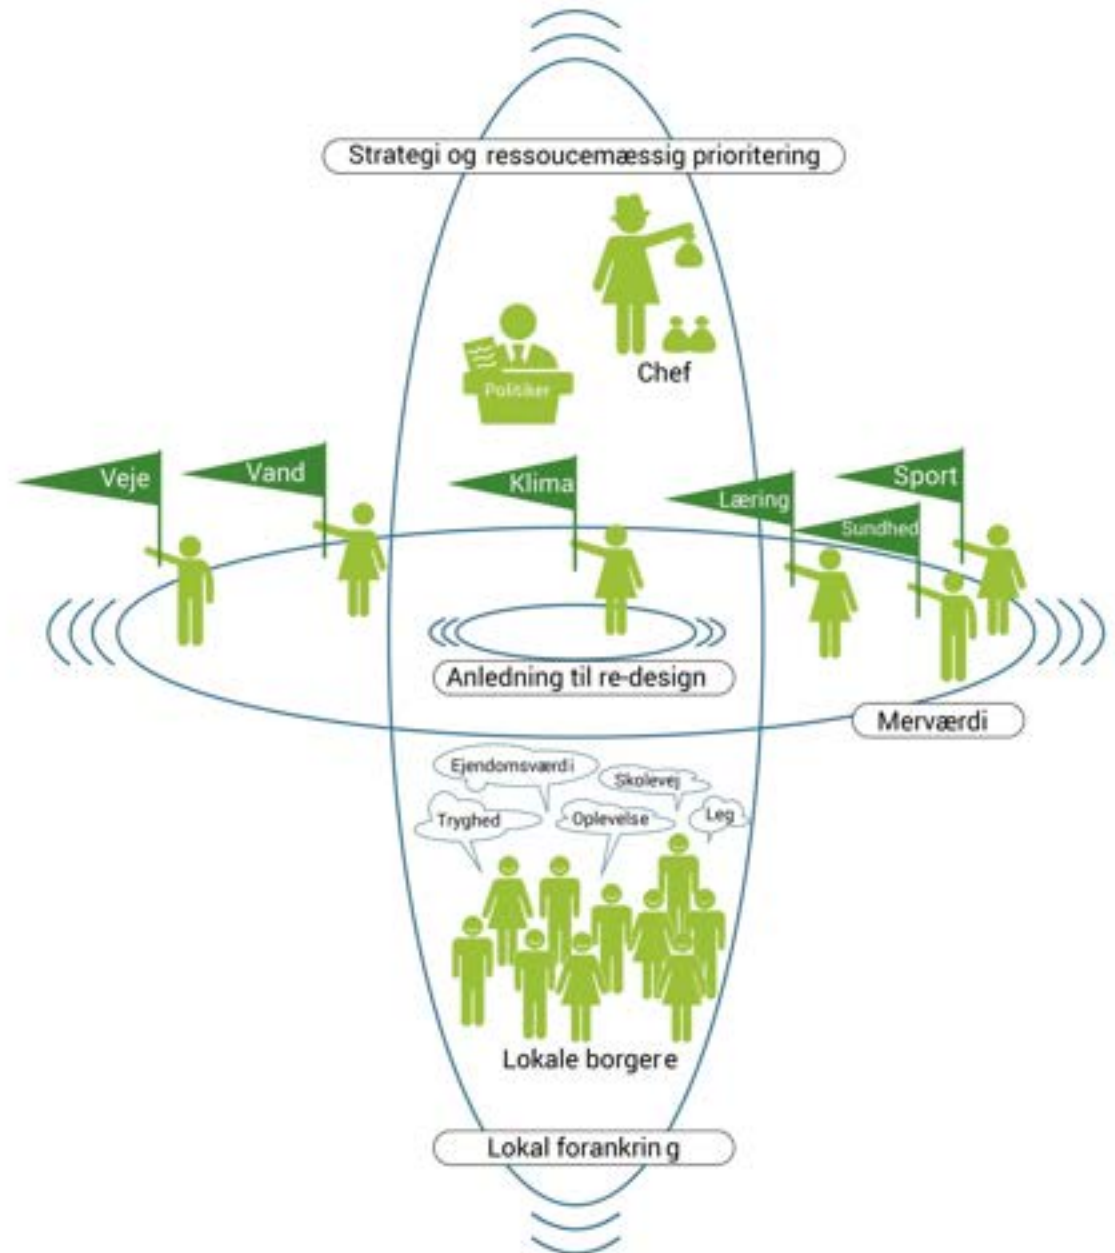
Strategi og ressoucemæssig prioritering

Politiker

Chef

Veje

Vand

Klima

Læring

Sport

Sundhed

Anledning til re-design

Merværdi

Ejendomsværdi

Skolevej

Tryghed

Oplevelse

Leg

Lokale borgere

Lokal forankrin g